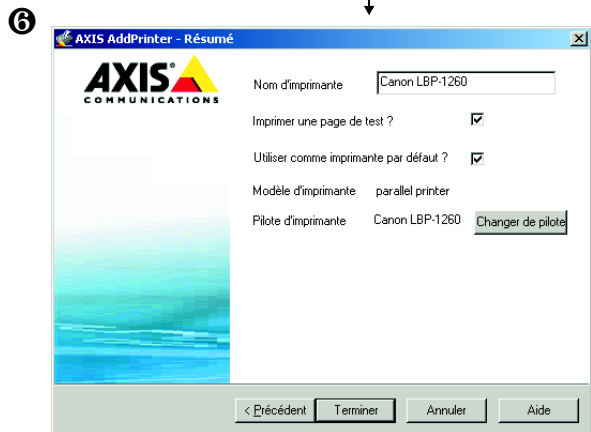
❻

AXIS AddPrinter - Résumé

AXIS COMMUNICATIONS

Nom d'imprimante Canon LBP-1260

Imprimer une page de test ?

Utiliser comme imprimante par défaut ?

Modèle d'imprimante parallel printer

Pilote d'imprimante Canon LBP-1260 Changer de pilote

< Précédent Terminer Annuler Aide